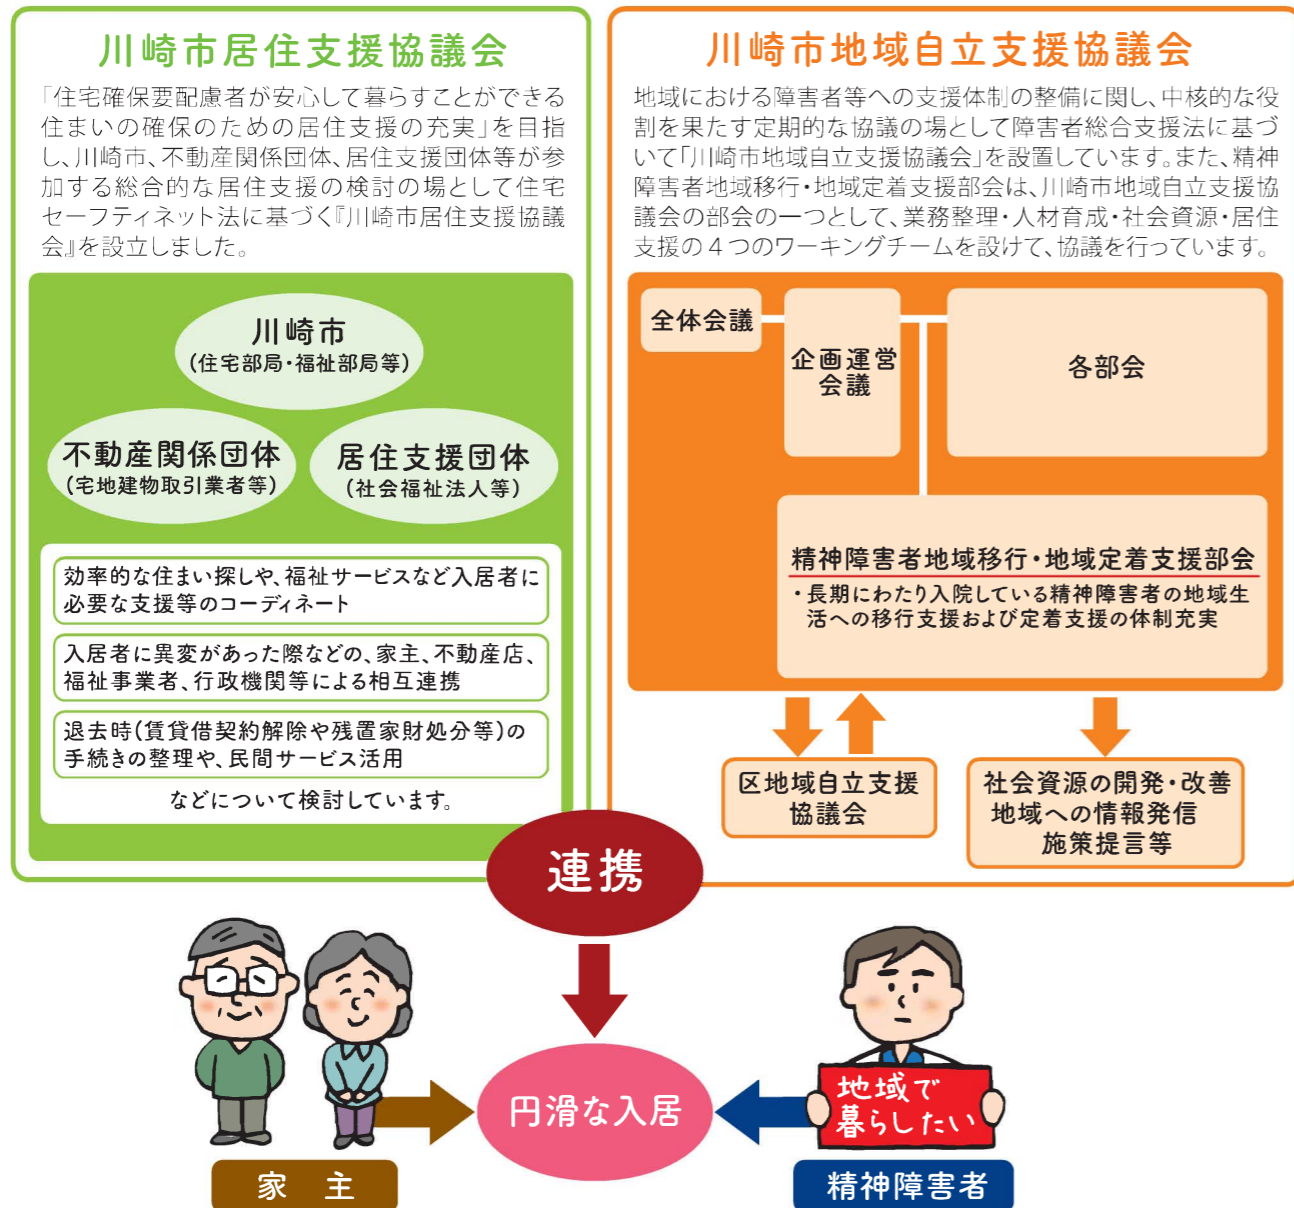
川崎市居住支援協議会

「住宅確保要配慮者が安心して暮らすことができる住まいの確保のための居住支援の充実」を目指し、川崎市、不動産関係団体、居住支援団体等が参加する総合的な居住支援の検討の場として住宅セーフティネット法に基づく『川崎市居住支援協議会』を設立しました。

川崎市
（住宅部局・福祉部局等）

不動産関係団体
（宅地建物取引業者等）

居住支援団体
（社会福祉法人等）

効率的な住まい探しや、福祉サービスなど入居者に必要な支援等のコーディネート

入居者に異変があった際などの、家主、不動産店、福祉事業者、行政機関等による相互連携

退去時（賃貸借契約解除や残置家財処分等）の手続きの整理や、民間サービス活用

などについて検討しています。

川崎市地域自立支援協議会

地域における障害者等への支援体制」の整備に関し、中核的な役割を果たす定期的な協議の場として障害者総合支援法に基づいて「川崎市地域自立支援協議会」を設置しています。また、精神障害者地域移行・地域定着支援部会は、川崎市地域自立支援協議会の部会の一つとして、業務整理・人材育成・社会資源・居住支援の４つのワーキングチームを設けて、協議を行っています。

全体会議

企画運営会議

各部会

精神障害者地域移行・地域定着支援部会
・長期にわたり入院している精神障害者の地域生活への移行支援および定着支援の体制充実

区地域自立支援協議会

社会資源の開発・改善
地域への情報発信
施策提言等

連携

円滑な入居

地域で暮らしたい

家　主

精神障害者